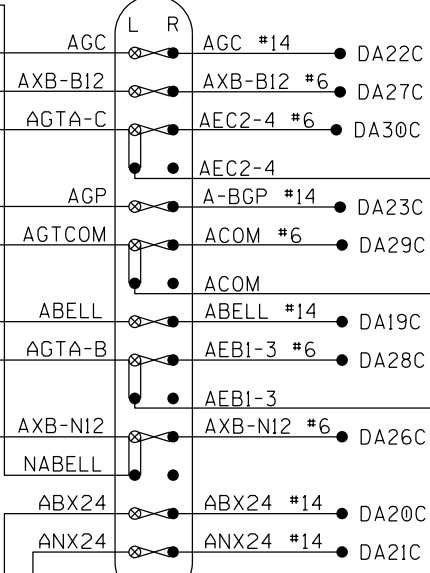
L R

AGC
AGC #14
DA22C

AXB-B12
AXB-B12 #6
DA27C

AGTA-C
AEC2-4 #6
DA30C

AEC2-4

AGP
A-BGP #14
DA23C

AGTCOM
ACOM #6
DA29C

ACOM

ABELL
ABELL #14
DA19C

AGTA-B
AEB1-3 #6
DA28C

AEB1-3

AXB-N12
AXB-N12 #6
DA26C

NABELL

ABX24
ABX24 #14
DA20C

ANX24
ANX24 #14
DA21C